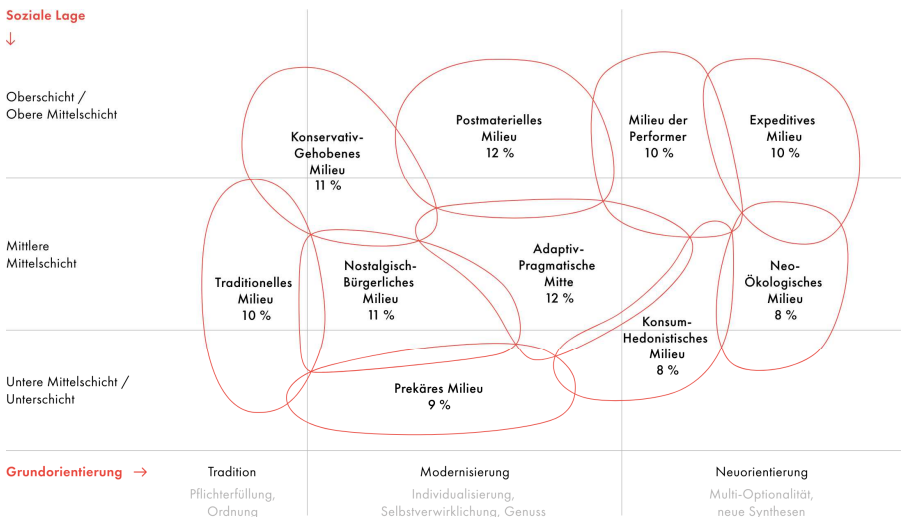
Soziale Lage
↓

Oberschicht / Obere Mittelschicht

Mittlere Mittelschicht

Untere Mittelschicht / Unterschicht

Konservativ-Gehobenes Milieu
11 %

Postmaterielles Milieu
12 %

Milieu der Performer
10 %

Expeditives Milieu
10 %

Traditionelles Milieu
10 %

Nostalgisch-Bürgerliches Milieu
11 %

Adaptiv-Pragmatische Mitte
12 %

Neo-Ökologisches Milieu
8 %

Konsum-Hedonistisches Milieu
8 %

Prekäres Milieu
9 %

Grundorientierung →

Tradition
Pflichterfüllung, Ordnung

Modernisierung
Individualisierung, Selbstverwirklichung, Genuss

Neuorientierung
Multi-Optionalität, neue Synthesen